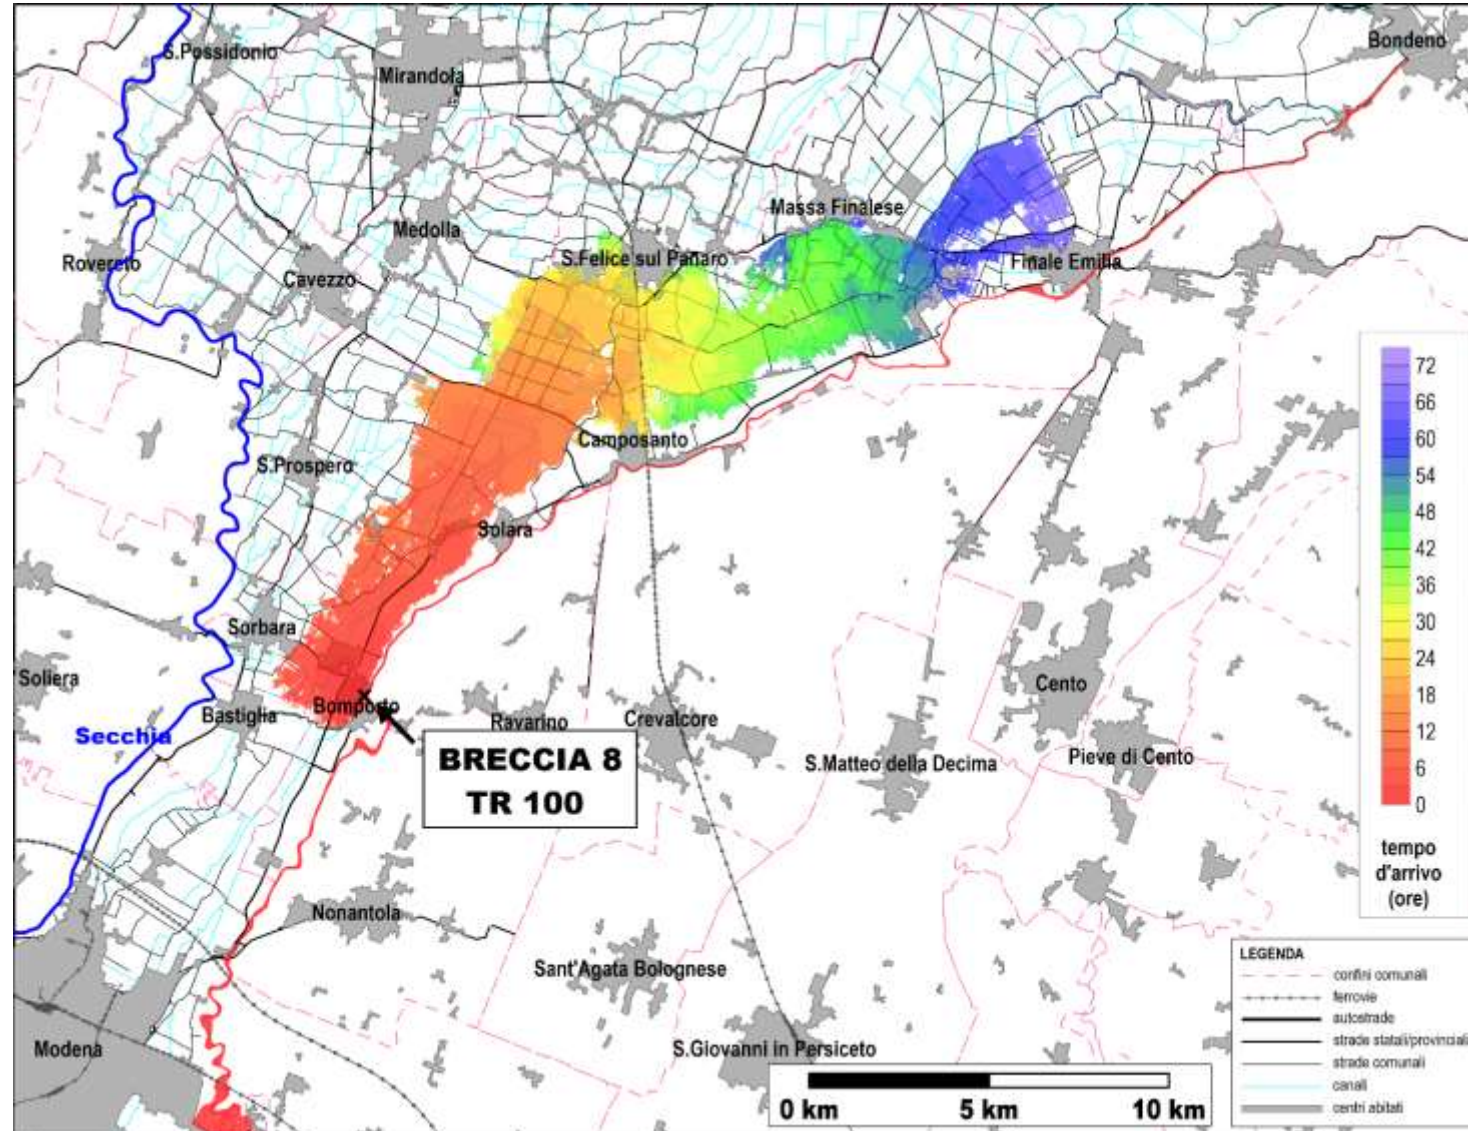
S.Possidonio
Mirandola
Bondeno
Massa Finalese
Medolla
Rovereto
S.Felice sul Panaro
Finale Emilia
Cavezzo
Camposanto
S.Prospero
Solara
Sorbara
Soliera
Bastiglia
Bomporto
Ravarino
Crevalcore
Cento
Secchia
BRECCIA 8
TR 100
S.Matteo della Decima
Pieve di Cento
Nonantola
Sant'Agata Bolognese
Modena
S.Giovanni in Persiceto

72
66
60
54
48
42
36
30
24
18
12
6
0
tempo d'arrivo (ore)

LEGENDA
confini comunali
ferrovie
autostrade
strade statali/provinciali
strade comunali
canali
centri abitati

0 km
5 km
10 km